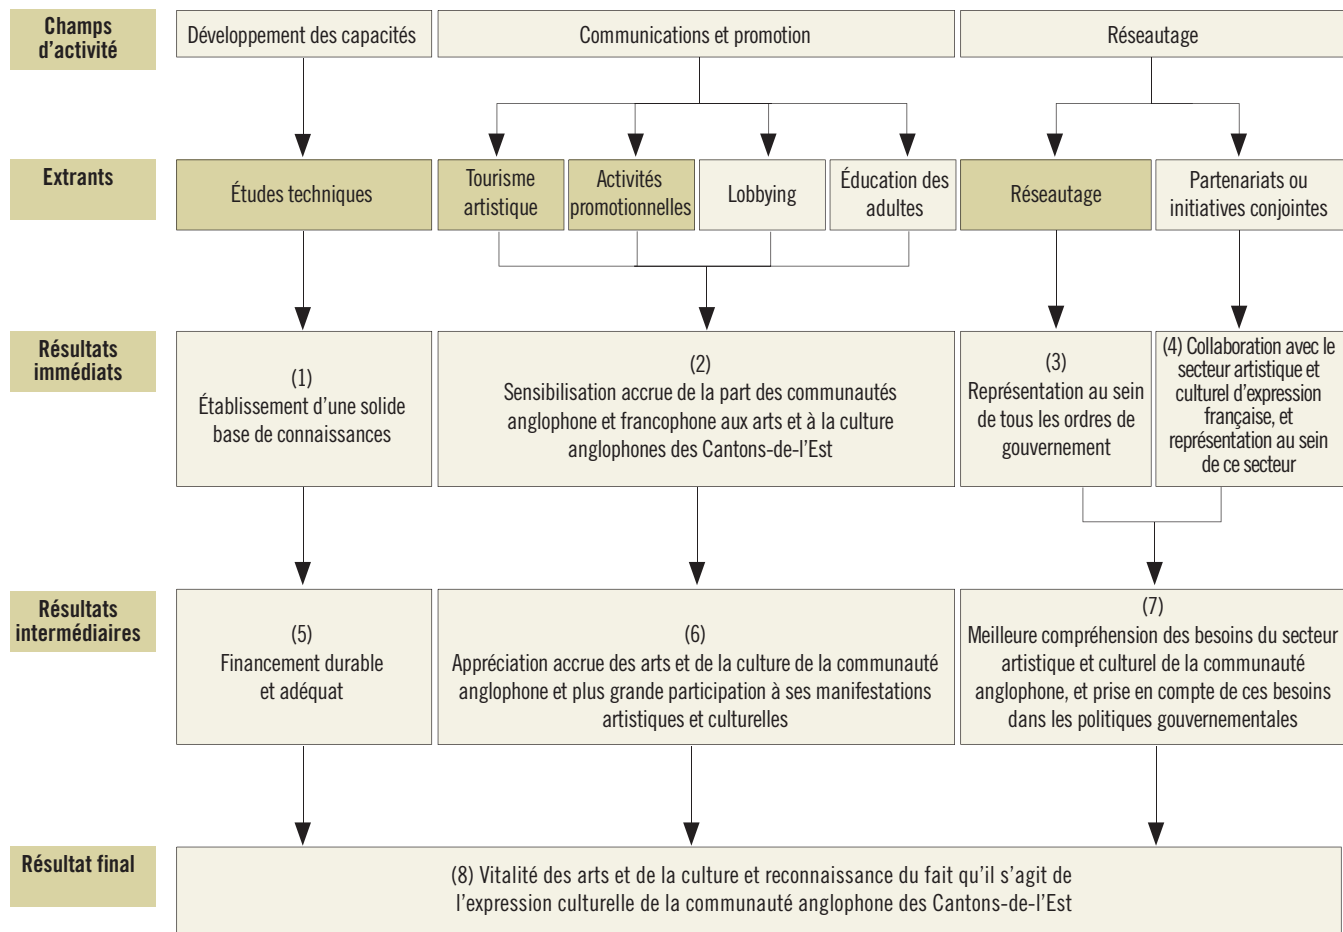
Champs d'activité

Développement des capacités

Communications et promotion

Réseautage

Extrants

Études techniques

Tourisme artistique

Activités promotionnelles

Lobbying

Éducation des adultes

Réseautage

Partenariats ou initiatives conjointes

Résultats immédiats

(1)
Établissement d'une solide base de connaissances

(2)
Sensibilisation accrue de la part des communautés anglophone et francophone aux arts et à la culture anglophones des Cantons-de-l'Est

(3)
Représentation au sein de tous les ordres de gouvernement

(4) Collaboration avec le secteur artistique et culturel d'expression française, et représentation au sein de ce secteur

Résultats intermédiaires

(5)
Financement durable et adéquat

(6)
Appréciation accrue des arts et de la culture de la communauté anglophone et plus grande participation à ses manifestations artistiques et culturelles

(7)
Meilleure compréhension des besoins du secteur artistique et culturel de la communauté anglophone, et prise en compte de ces besoins dans les politiques gouvernementales

Résultat final

(8) Vitalité des arts et de la culture et reconnaissance du fait qu'il s'agit de l'expression culturelle de la communauté anglophone des Cantons-de-l'Est